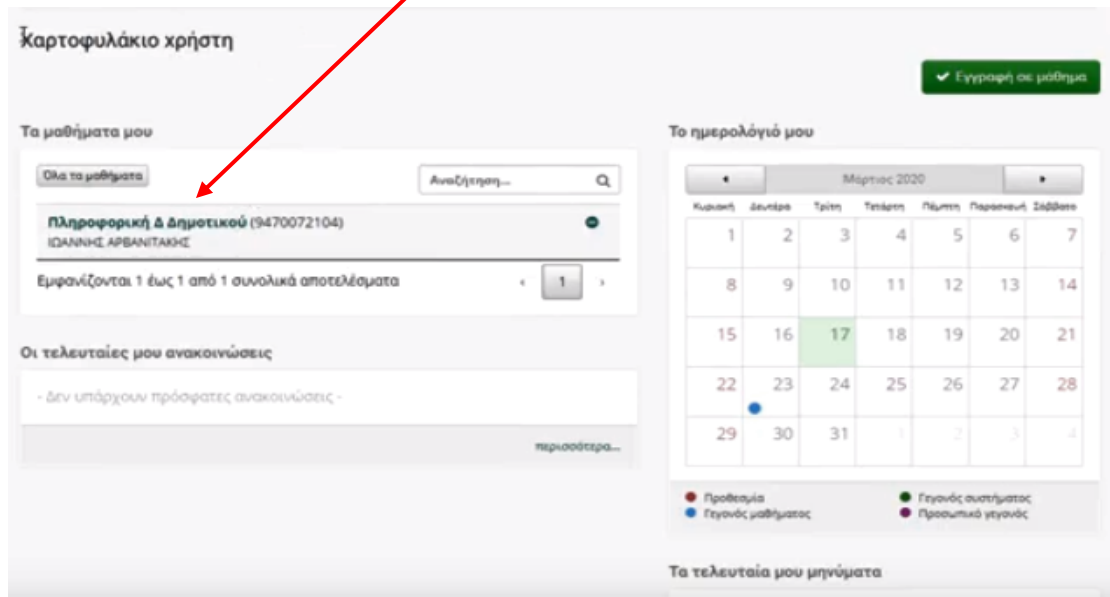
Χαρτοφυλάκιο χρήστη

✔ Εγγραφή σε μάθημα

Τα μαθήματα μου

Όλα τα μαθήματα

Αναζήτηση...

Πληροφορική Δ Δημοτικού (9470072104)
ΙΩΑΝΝΗΣ ΑΡΒΑΝΙΤΑΚΗΣ

Εμφανίζονται 1 έως 1 από 1 συνολικά αποτελέσματα

‹ 1 ›

Οι τελευταίες μου ανακοινώσεις

- Δεν υπάρχουν πρόσφατες ανακοινώσεις -

περισσότερα...

Το ημερολόγιό μου

Μάρτιος 2020

| Κυριακή | Δευτέρα | Τρίτη | Τετάρτη | Πέμπτη | Παρασκευή | Σάββατο |
|---|---|---|---|---|---|---|
| 1 | 2 | 3 | 4 | 5 | 6 | 7 |
| 8 | 9 | 10 | 11 | 12 | 13 | 14 |
| 15 | 16 | 17 | 18 | 19 | 20 | 21 |
| 22 | 23 | 24 | 25 | 26 | 27 | 28 |
| 29 | 30 | 31 | 1 | 2 | 3 | 4 |

Προθεσμία
Γεγονός μαθήματος
Γεγονός συστήματος
Προσωπικό γεγονός

Τα τελευταία μου μηνύματα